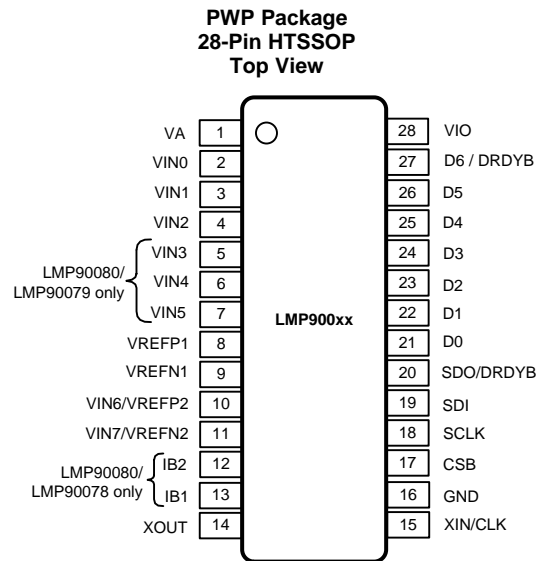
PWP Package
28-Pin HTSSOP
Top View

VA 1
VIN0 2
VIN1 3
VIN2 4
LMP90080/ LMP90079 only
VIN3 5
VIN4 6
VIN5 7
VREFP1 8
VREFN1 9
VIN6/VREFP2 10
VIN7/VREFN2 11
LMP90080/ LMP90078 only
IB2 12
IB1 13
XOUT 14

LMP900xx

28 VIO
27 D6 / DRDYB
26 D5
25 D4
24 D3
23 D2
22 D1
21 D0
20 SDO/DRDYB
19 SDI
18 SCLK
17 CSB
16 GND
15 XIN/CLK